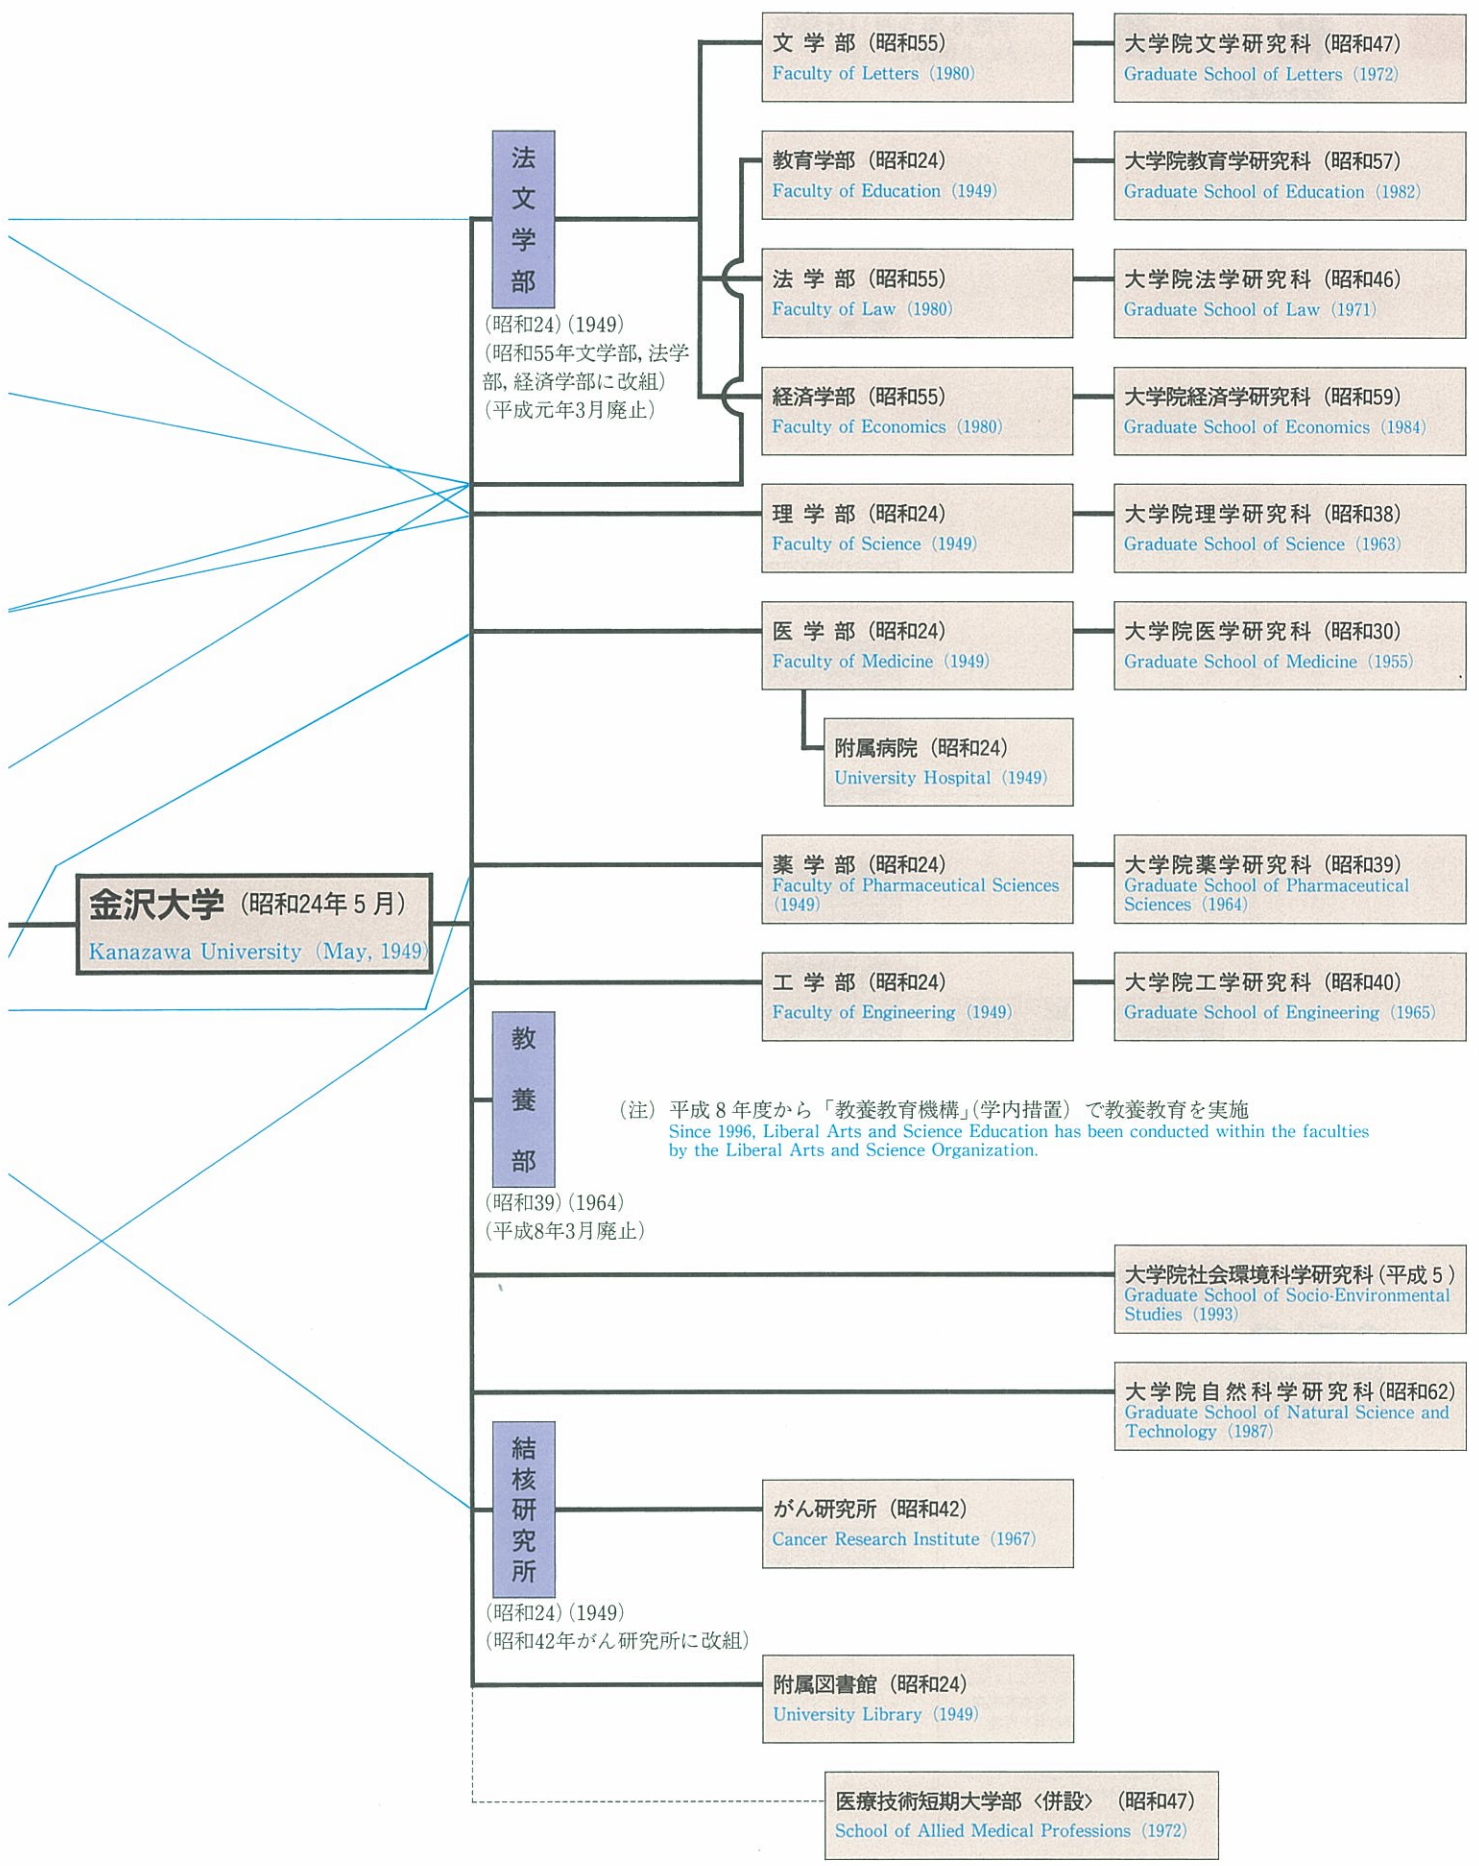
金沢大学（昭和24年５月）
Kanazawa University（May, 1949）

法文学部
（昭和24）(1949)
（昭和55年文学部, 法学部, 経済学部に改組）
（平成元年3月廃止）

文 学 部（昭和55）
Faculty of Letters（1980）
大学院文学研究科（昭和47）
Graduate School of Letters（1972）

教育学部（昭和24）
Faculty of Education（1949）
大学院教育学研究科（昭和57）
Graduate School of Education（1982）

法 学 部（昭和55）
Faculty of Law（1980）
大学院法学研究科（昭和46）
Graduate School of Law（1971）

経済学部（昭和55）
Faculty of Economics（1980）
大学院経済学研究科（昭和59）
Graduate School of Economics（1984）

理 学 部（昭和24）
Faculty of Science（1949）
大学院理学研究科（昭和38）
Graduate School of Science（1963）

医 学 部（昭和24）
Faculty of Medicine（1949）
大学院医学研究科（昭和30）
Graduate School of Medicine（1955）

附属病院（昭和24）
University Hospital（1949）

薬 学 部（昭和24）
Faculty of Pharmaceutical Sciences（1949）
大学院薬学研究科（昭和39）
Graduate School of Pharmaceutical Sciences（1964）

工 学 部（昭和24）
Faculty of Engineering（1949）
大学院工学研究科（昭和40）
Graduate School of Engineering（1965）

教養部
（昭和39）(1964)
（平成8年3月廃止）

（注）平成８年度から「教養教育機構」(学内措置) で教養教育を実施
Since 1996, Liberal Arts and Science Education has been conducted within the faculties by the Liberal Arts and Science Organization.

大学院社会環境科学研究科（平成５）
Graduate School of Socio-Environmental Studies（1993）

大学院自然科学研究科（昭和62）
Graduate School of Natural Science and Technology（1987）

結核研究所
（昭和24）(1949)
（昭和42年がん研究所に改組）

がん研究所（昭和42）
Cancer Research Institute（1967）

附属図書館（昭和24）
University Library（1949）

医療技術短期大学部〈併設〉（昭和47）
School of Allied Medical Professions（1972）